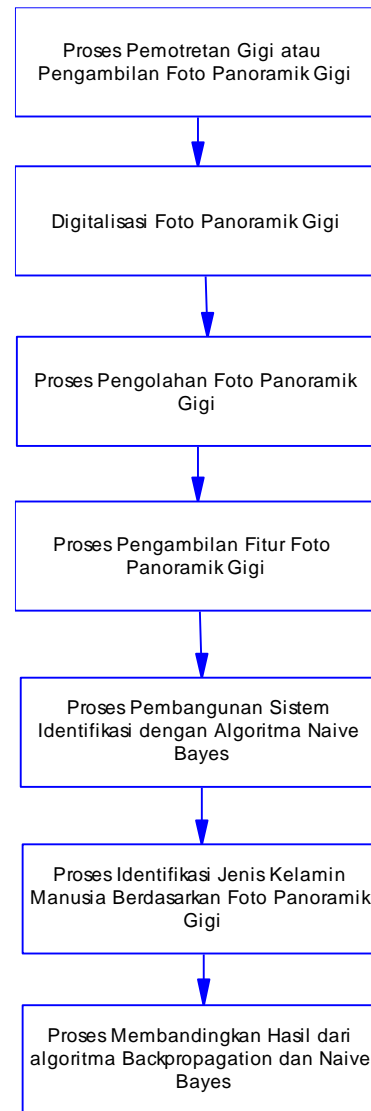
Proses Pemotretan Gigi atau Pengambilan Foto Panoramik Gigi

Digitalisasi Foto Panoramik Gigi

Proses Pengolahan Foto Panoramik Gigi

Proses Pengambilan Fitur Foto Panoramik Gigi

Proses Pembangunan Sistem Identifikasi dengan Algoritma Naive Bayes

Proses Identifikasi Jenis Kelamin Manusia Berdasarkan Foto Panoramik Gigi

Proses Membandingkan Hasil dari algoritma Backpropagation dan Naive Bayes